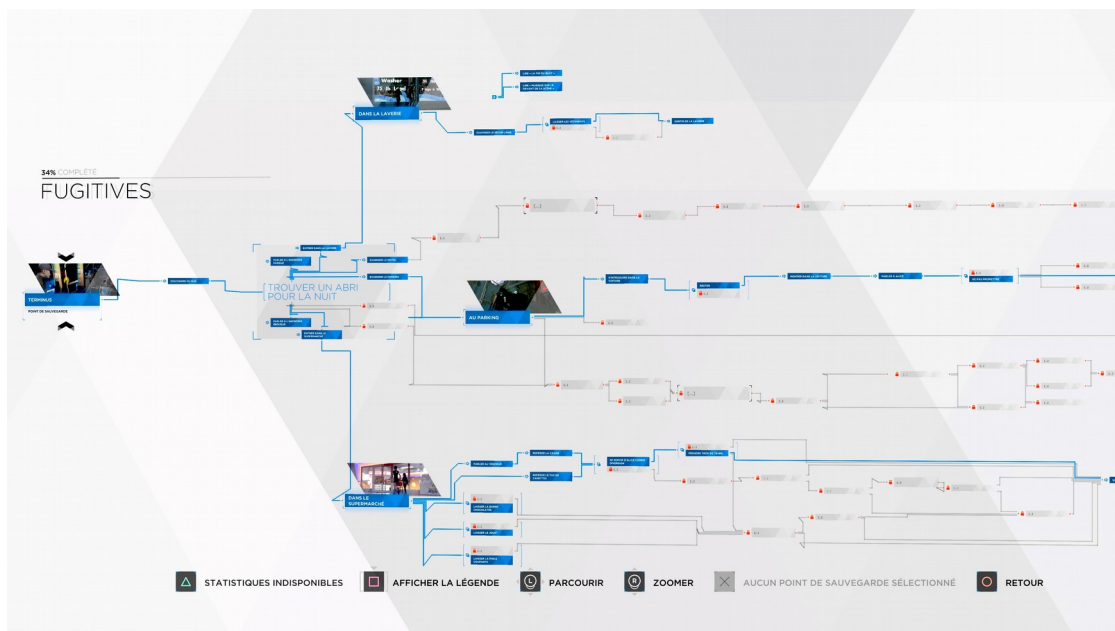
34% COMPLÉTÉ
FUGITIVES

TERMINUS
POINT DE SAUVEGARDE

DANS LA LAVERIE

TROUVER UN ABRI POUR LA NUIT

AU PARKING

DANS LE SUPERMARCHÉ

STATISTIQUES INDISPONIBLES
AFFICHER LA LÉGENDE
PARCOURIR
ZOOMER
AUCUN POINT DE SAUVEGARDE SÉLECTIONNÉ
RETOUR